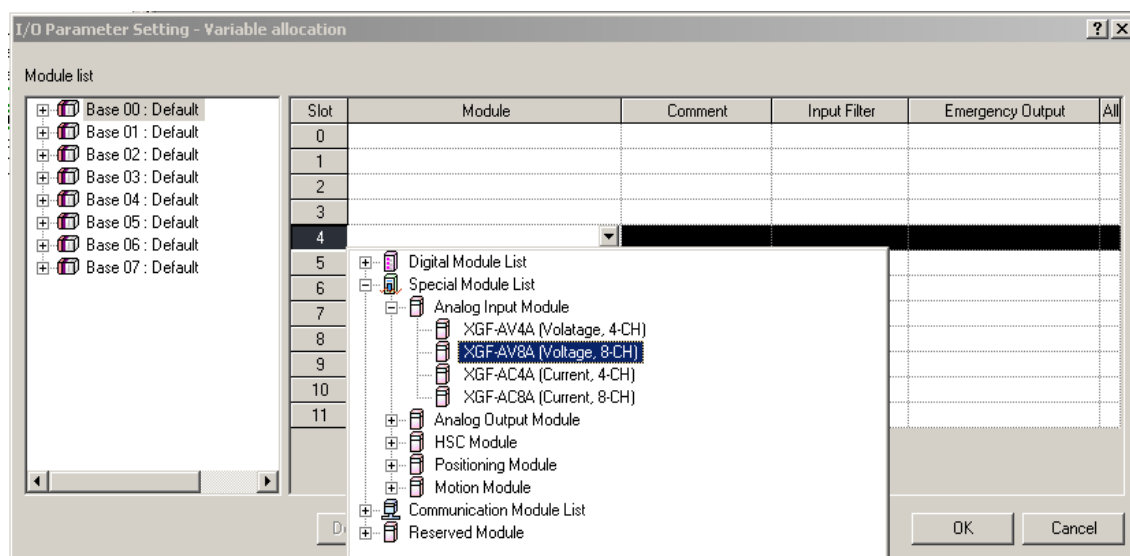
I/O Parameter Setting - Variable allocation

?| X

Module list

Base 00 : Default
Base 01 : Default
Base 02 : Default
Base 03 : Default
Base 04 : Default
Base 05 : Default
Base 06 : Default
Base 07 : Default

| Slot | Module | Comment | Input Filter | Emergency Output | All |
|---|---|---|---|---|---|
| 0 | | | | | |
| 1 | | | | | |
| 2 | | | | | |
| 3 | | | | | |
| 4 | | | | | |
| 5 | | | | | |
| 6 | | | | | |
| 7 | | | | | |
| 8 | | | | | |
| 9 | | | | | |
| 10 | | | | | |
| 11 | | | | | |

Digital Module List
Special Module List
Analog Input Module
XGF-AV4A (Volatage, 4-CH)
XGF-AV8A (Voltage, 8-CH)
XGF-AC4A (Current, 4-CH)
XGF-AC8A (Current, 8-CH)
Analog Output Module
HSC Module
Positioning Module
Motion Module
Communication Module List
Reserved Module

De

OK

Cancel